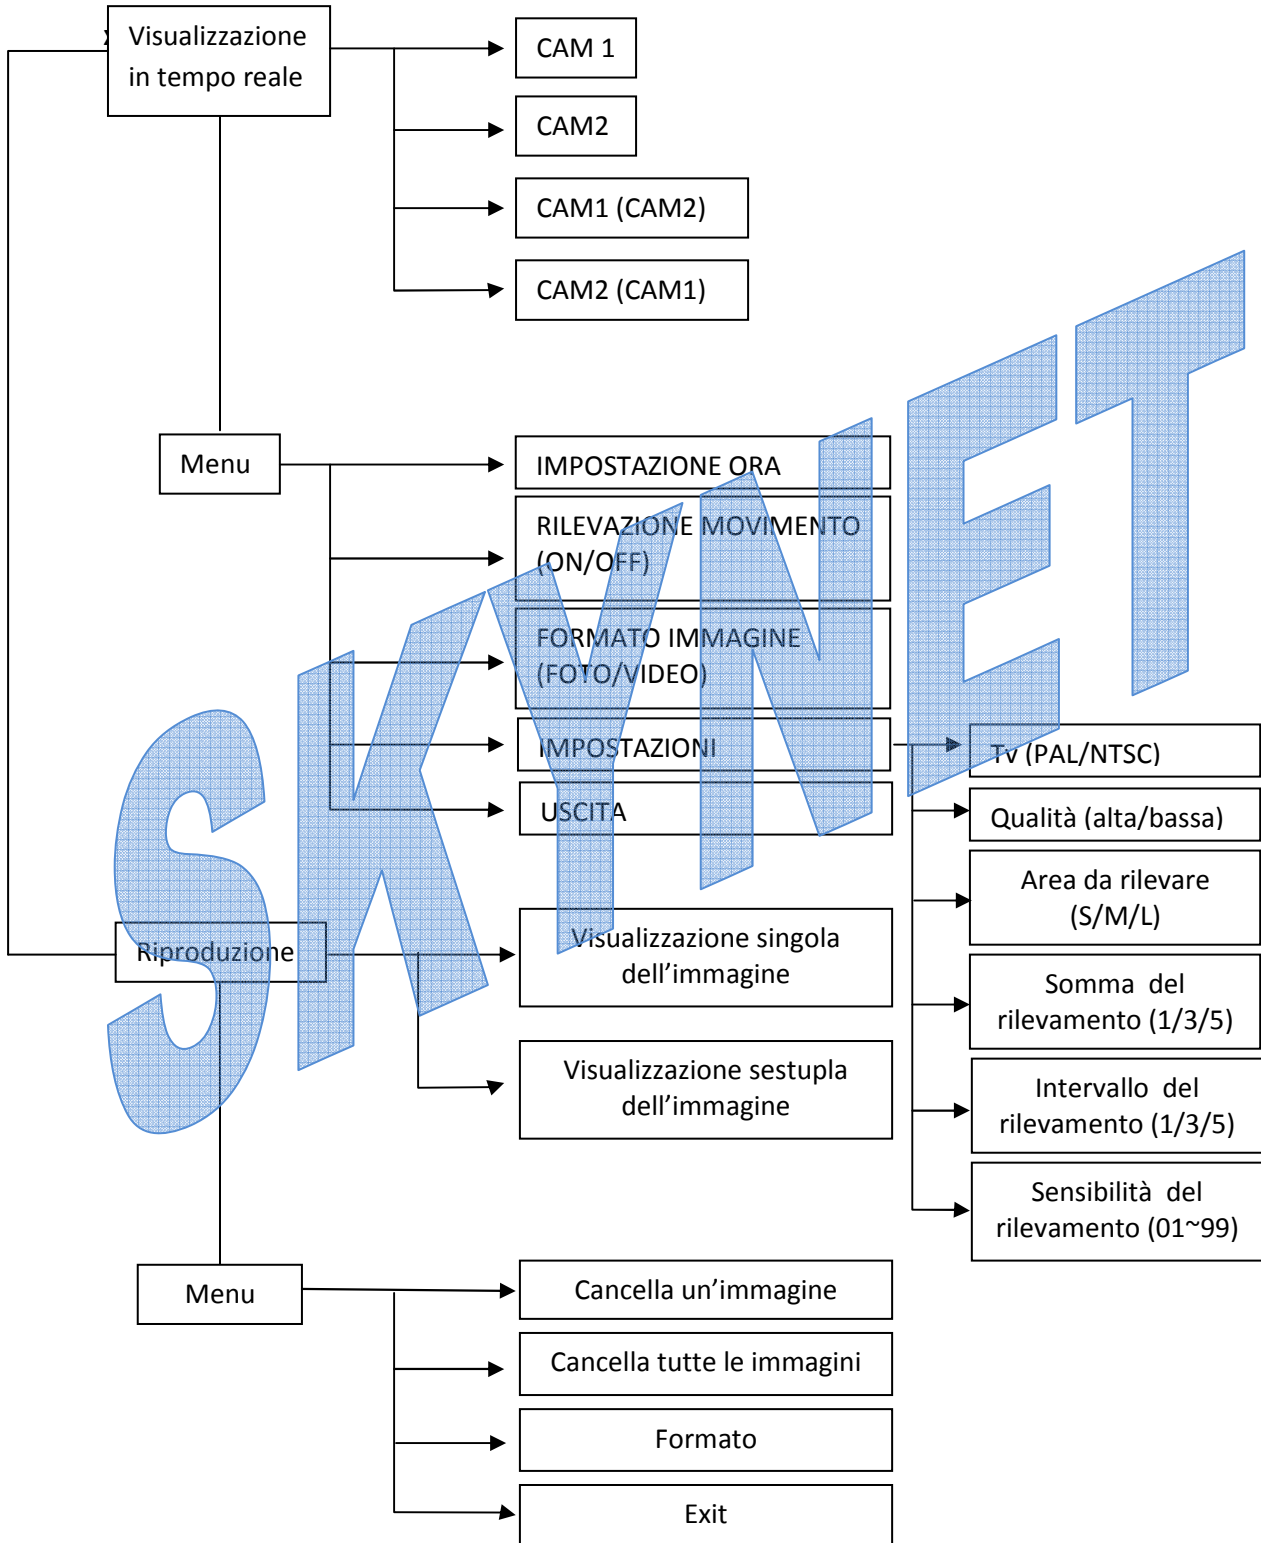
Visualizzazione in tempo reale

CAM 1

CAM2

CAM1 (CAM2)

CAM2 (CAM1)

Menu

IMPOSTAZIONE ORA

RILEVAZIONE MOVIMENTO (ON/OFF)

FORMATO IMMAGINE (FOTO/VIDEO)

IMPOSTAZIONI

USCITA

Tv (PAL/NTSC)

Qualità (alta/bassa)

Area da rilevare (S/M/L)

Somma del rilevamento (1/3/5)

Intervallo del rilevamento (1/3/5)

Sensibilità del rilevamento (01~99)

Riproduzione

Visualizzazione singola dell'immagine

Visualizzazione sestupla dell'immagine

Menu

Cancella un'immagine

Cancella tutte le immagini

Formato

Exit

SKYNET